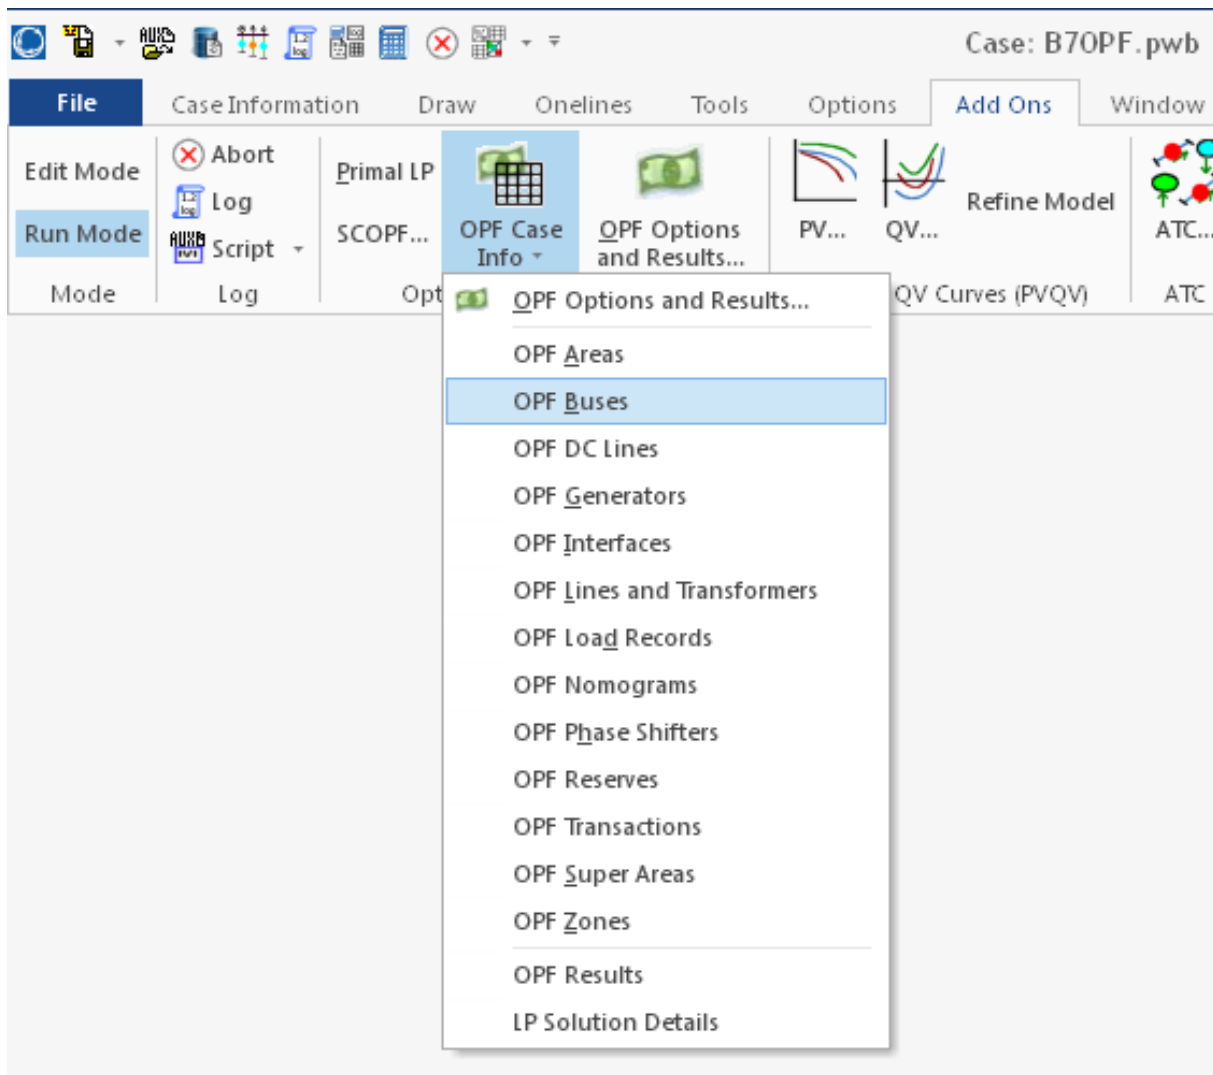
Case: B7OPF.pwb

File Case Information Draw Onelines Tools Options Add Ons Window

Edit Mode
Run Mode
Mode

Abort
Log
Script
Log

Primal LP
SCOPF...
Opt

OPF Case Info

OPF Options and Results...

PV... QV... Refine Model
QV Curves (PVQV)

ATC...
ATC

OPF Options and Results...
OPF Areas
OPF Buses
OPF DC Lines
OPF Generators
OPF Interfaces
OPF Lines and Transformers
OPF Load Records
OPF Nomograms
OPF Phase Shifters
OPF Reserves
OPF Transactions
OPF Super Areas
OPF Zones
OPF Results
LP Solution Details